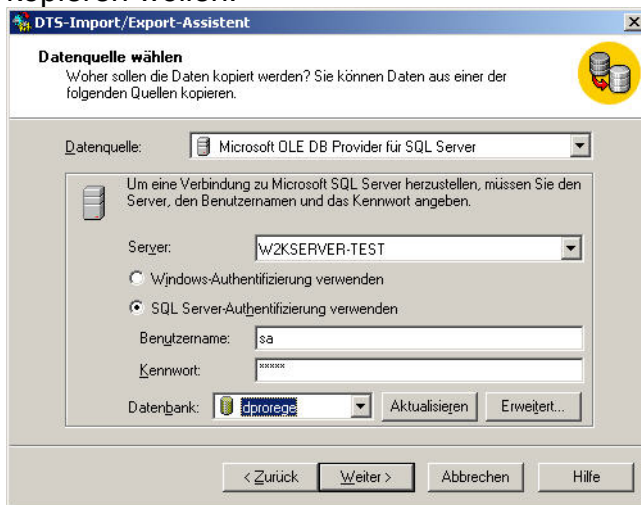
kopieren wollen.

DTS-Import/Export-Assistent

Datenquelle wählen
Woher sollen die Daten kopiert werden? Sie können Daten aus einer der folgenden Quellen kopieren.

Datenquelle: Microsoft OLE DB Provider für SQL Server

Um eine Verbindung zu Microsoft SQL Server herzustellen, müssen Sie den Server, den Benutzernamen und das Kennwort angeben.

Server: W2KSERVER-TEST

Windows-Authentifizierung verwenden

SQL Server-Authentifizierung verwenden

Benutzername: sa

Kennwort: *****

Datenbank: dproreg

Aktualisieren

Erweitert...

< Zurück

Weiter >

Abbrechen

Hilfe